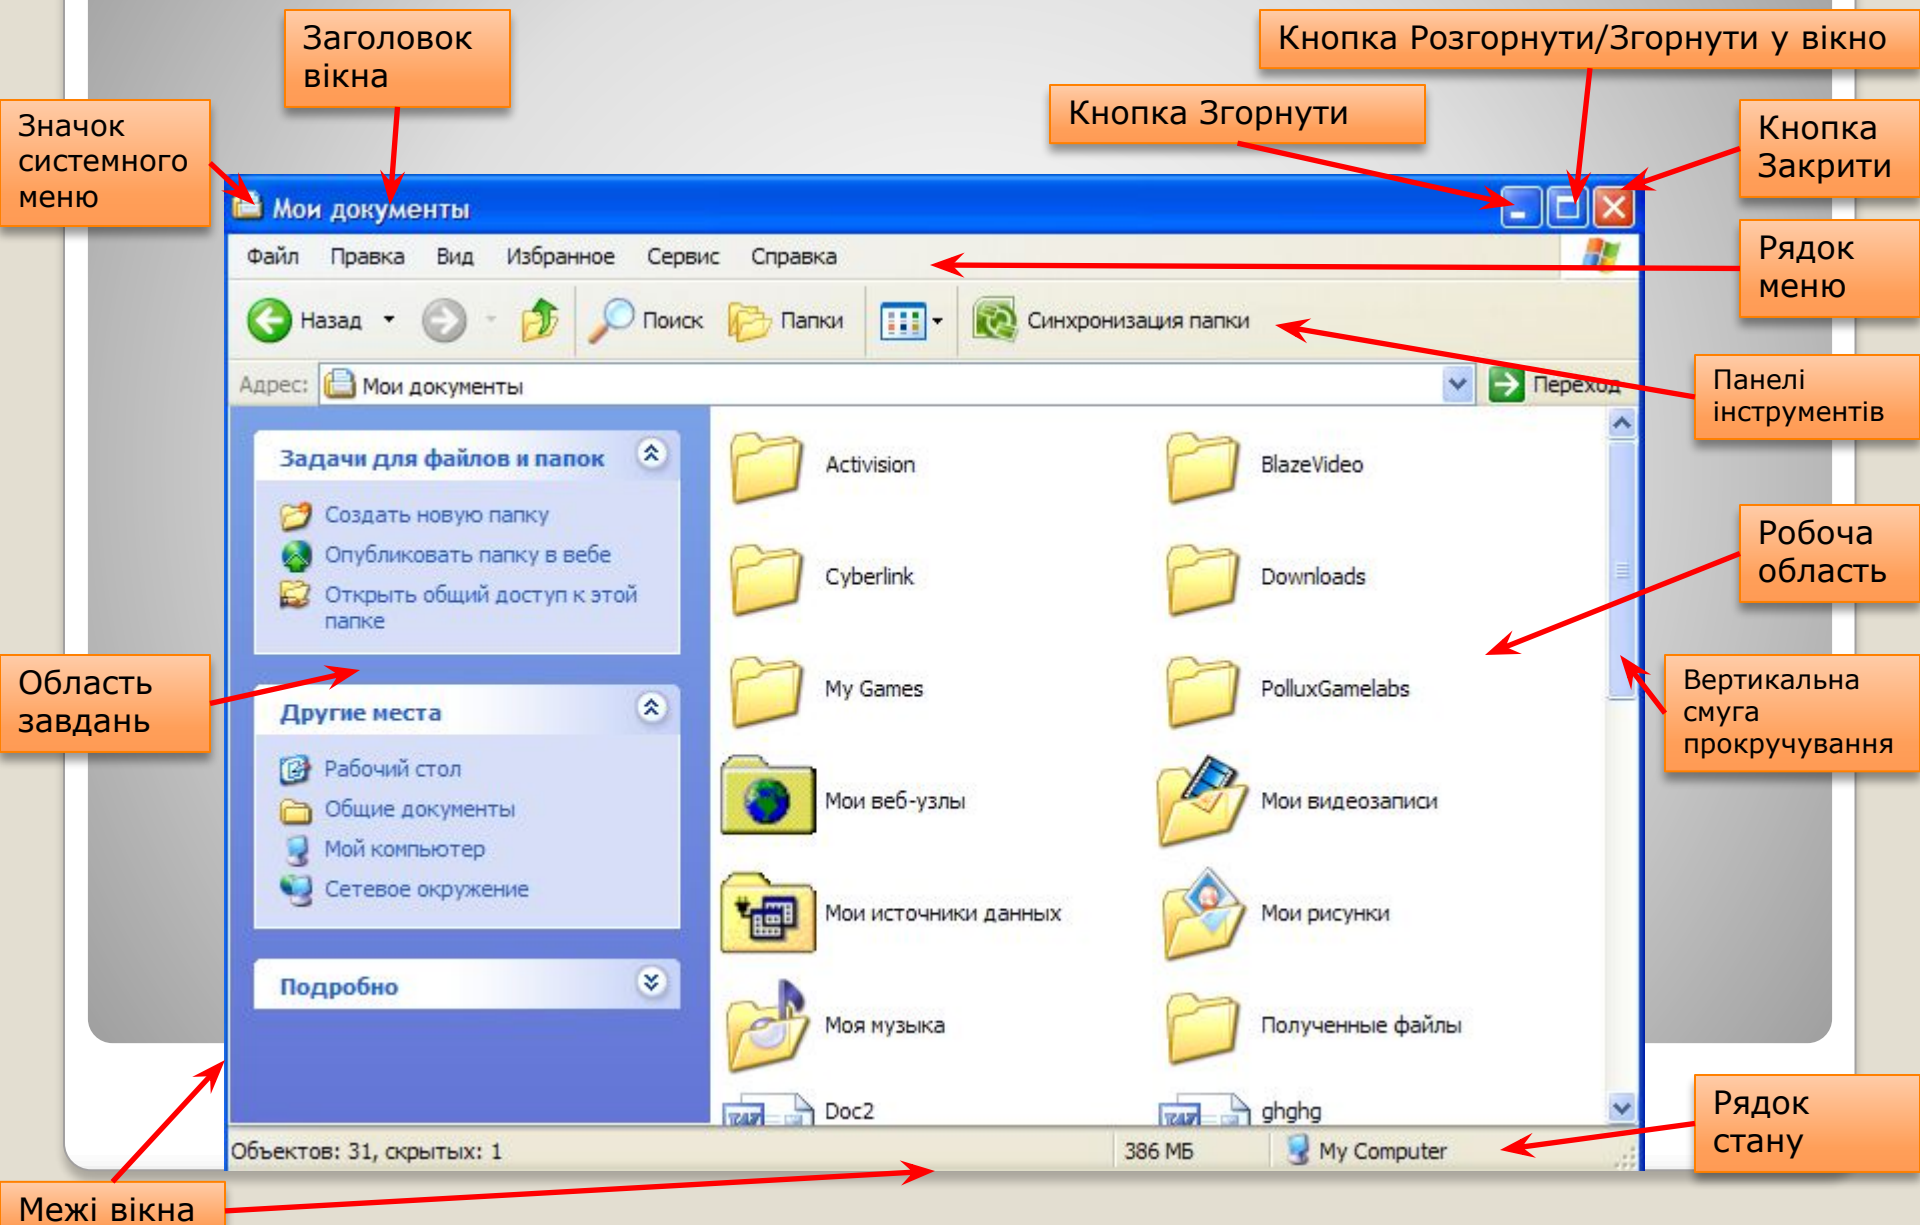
Заголовок вікна

Кнопка Розгорнути/Згорнути у вікно

Значок системного меню

Кнопка Згорнути

Кнопка Закрити

Мои документы

Файл Правка Вид Избранное Сервис Справка

Рядок меню

Назад Поиск Папки Синхронизация папки

Панелі інструментів

Адрес: Мои документы Переход

Задачи для файлов и папок

Создать новую папку
Опубликовать папку в вебе
Открыть общий доступ к этой папке

Activision
BlazeVideo
Cyberlink
Downloads
My Games
PolluxGamelabs
Мои веб-узлы
Мои видеозаписи
Мои источники данных
Мои рисунки
Моя музыка
Полученные файлы
Doc2
ghghg

Робоча область

Область завдань

Другие места

Рабочий стол
Общие документы
Мой компьютер
Сетевое окружение

Вертикальна смуга прокручування

Подробно

Рядок стану

Объектов: 31, скрытых: 1 386 МБ My Computer

Межі вікна